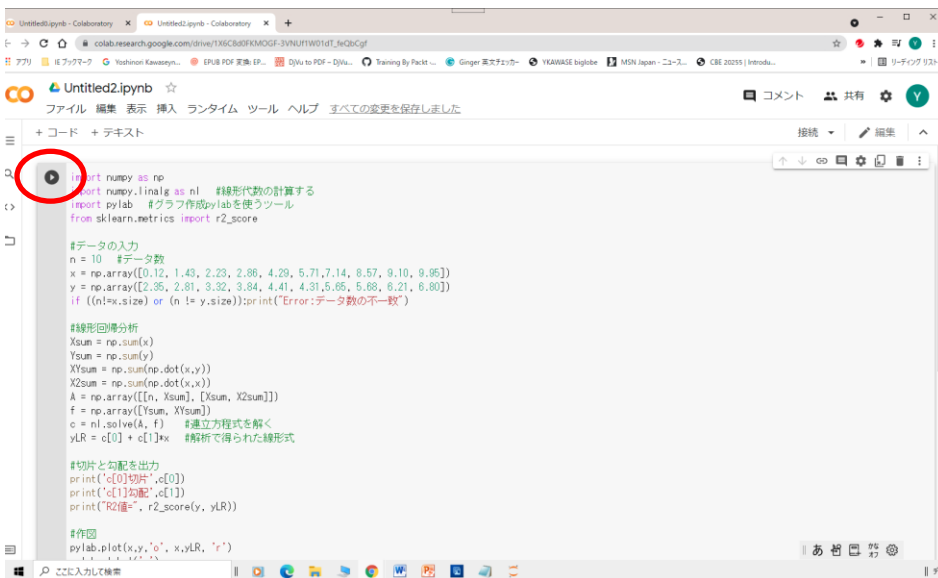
Untitled0.ipynb - Colaboratory × Untitled2.ipynb - Colaboratory × +

colab.research.google.com/drive/1X6CBd0FKMOGF-3VNUf1W01dT_feQbCgf

アプリ IE ブックマーク Yoshinori Kawaseyn... EPUB PDF 変換: EP... DjVu to PDF – DjVu... Training By Packt -... Ginger 英文チェッカー YKAWASE biglobe MSN Japan - ニュース... CBE 20255 | Introdu... » リーディング リスト

Untitled2.ipynb ☆
ファイル 編集 表示 挿入 ランタイム ツール ヘルプ すべての変更を保存しました

コメント 共有 Y

+ コード + テキスト

接続 編集

import numpy as np
import numpy.linalg as nl #線形代数の計算する
import pylab #グラフ作成pylabを使うツール
from sklearn.metrics import r2_score

#データの入力
n = 10 #データ数
x = np.array([0.12, 1.43, 2.23, 2.86, 4.29, 5.71,7.14, 8.57, 9.10, 9.95])
y = np.array([2.35, 2.81, 3.32, 3.84, 4.41, 4.31,5.65, 5.68, 6.21, 6.80])
if ((n!=x.size) or (n != y.size)):print("Error:データ数の不一致")

#線形回帰分析
Xsum = np.sum(x)
Ysum = np.sum(y)
XYsum = np.sum(np.dot(x,y))
X2sum = np.sum(np.dot(x,x))
A = np.array([[n, Xsum], [Xsum, X2sum]])
f = np.array([Ysum, XYsum])
c = nl.solve(A, f) #連立方程式を解く
yLR = c[0] + c[1]*x #解析で得られた線形式

#切片と勾配を出力
print('c[0]切片',c[0])
print('c[1]勾配',c[1])
print("R2値=", r2_score(y, yLR))

#作図
pylab.plot(x,y,'o', x,yLR, 'r')

ここに入力して検索